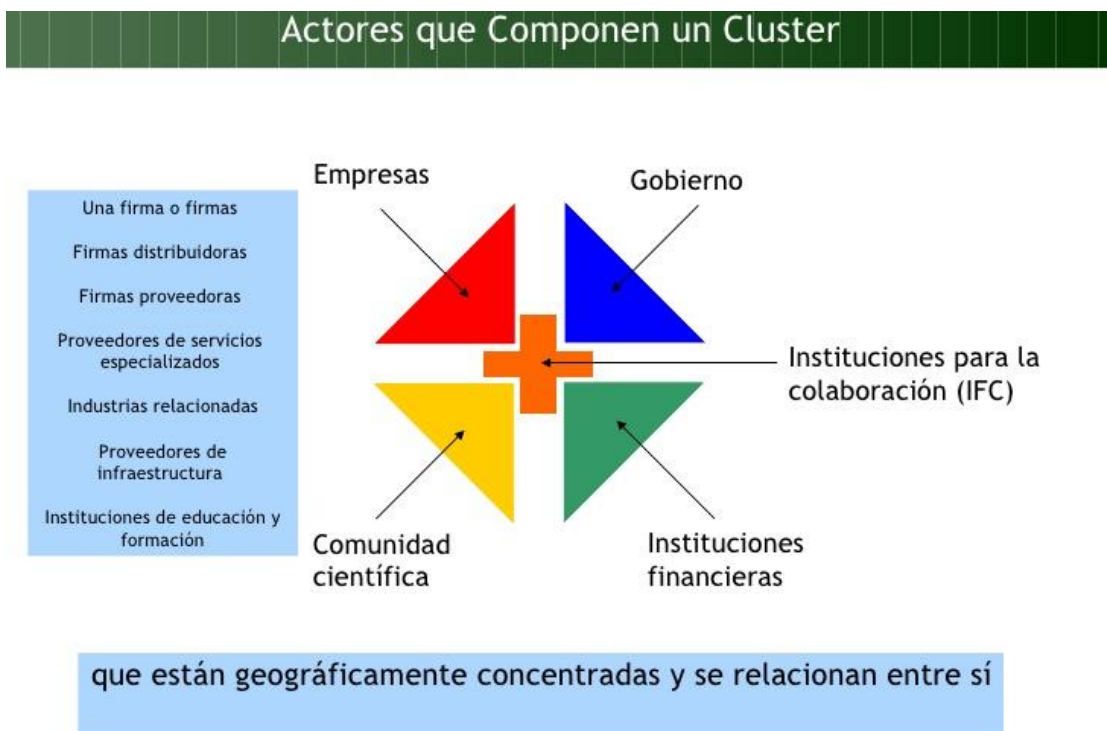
Actores que Componen un Cluster

Una firma o firmas

Firmas distribuidoras

Firmas proveedoras

Proveedores de servicios especializados

Industrias relacionadas

Proveedores de infraestructura

Instituciones de educación y formación

Empresas

Gobierno

Instituciones para la colaboración (IFC)

Comunidad científica

Instituciones financieras

que están geográficamente concentradas y se relacionan entre sí